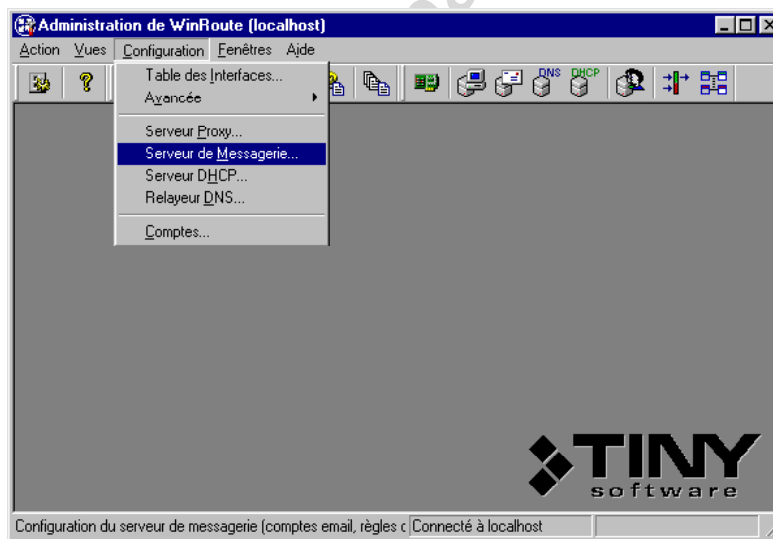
Administration de WinRoute (localhost)

Action Vues Configuration Fenêtres Aide

DNS DHCP

Table des Interfaces...
Avancée
Serveur Proxy...
Serveur de Messagerie...
Serveur DHCP...
Relayeur DNS...
Comptes...

TINY
software

Configuration du serveur de messagerie (comptes email, règles c Connecté à localhost